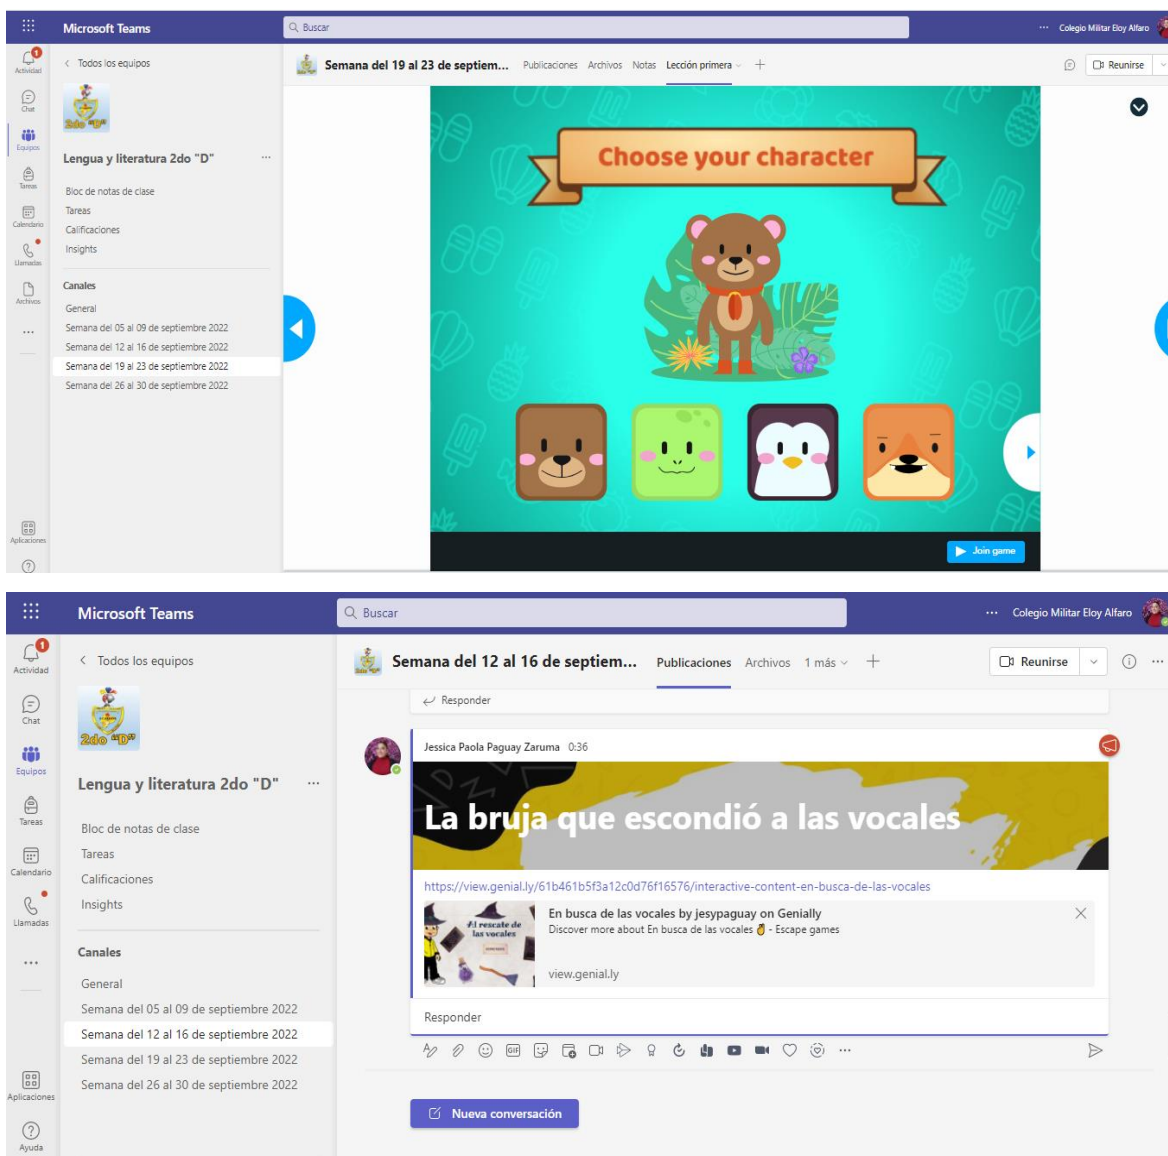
Microsoft Teams

Buscar

Colegio Militar Eloy Alfaro

Actividad

Chat

Equipos

Tareas

Calendario

Llamadas

Archivos

Aplicaciones

Todos los equipos

2do "D"

Lengua y literatura 2do "D"

Bloc de notas de clase

Tareas

Calificaciones

Insights

Canales

General

Semana del 05 al 09 de septiembre 2022

Semana del 12 al 16 de septiembre 2022

Semana del 19 al 23 de septiembre 2022

Semana del 26 al 30 de septiembre 2022

Semana del 19 al 23 de septiem...

Publicaciones Archivos Notas Lección primera +

Reunirse

Choose your character

Join game

Microsoft Teams

Buscar

Colegio Militar Eloy Alfaro

Actividad

Chat

Equipos

Tareas

Calendario

Llamadas

Aplicaciones

Ayuda

Todos los equipos

2do "D"

Lengua y literatura 2do "D"

Bloc de notas de clase

Tareas

Calificaciones

Insights

Canales

General

Semana del 05 al 09 de septiembre 2022

Semana del 12 al 16 de septiembre 2022

Semana del 19 al 23 de septiembre 2022

Semana del 26 al 30 de septiembre 2022

Semana del 12 al 16 de septiem...

Publicaciones Archivos 1 más +

Reunirse

Responder

Jessica Paola Paguay Zaruma 0:36

La bruja que escondió a las vocales

https://view.genial.ly/61b461b5f3a12c0d76f16576/interactive-content-en-busca-de-las-vocales

El rescate de las vocales

En busca de las vocales by jesypaguay on Genially

Discover more about En busca de las vocales - Escape games

view.genial.ly

Responder

Nueva conversación